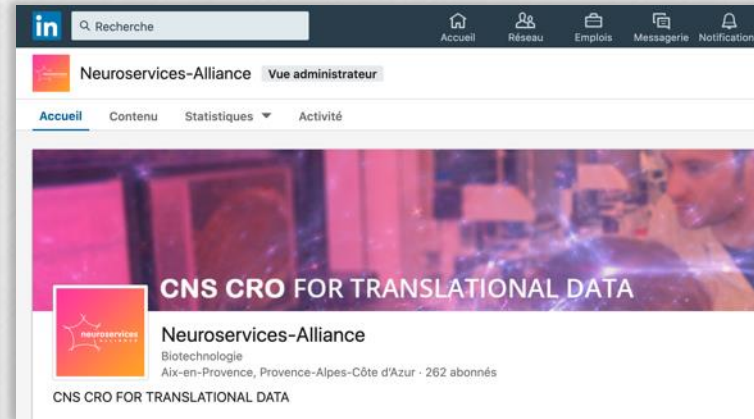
in Recherche

Accueil Réseau Emplois Messagerie Notification

Neuroservices-Alliance Vue administrateur

Accueil Contenu Statistiques Activité

CNS CRO FOR TRANSLATIONAL DATA

neuroservices

Neuroservices-Alliance
Biotechnologie
Aix-en-Provence, Provence-Alpes-Côte d'Azur · 262 abonnés

CNS CRO FOR TRANSLATIONAL DATA